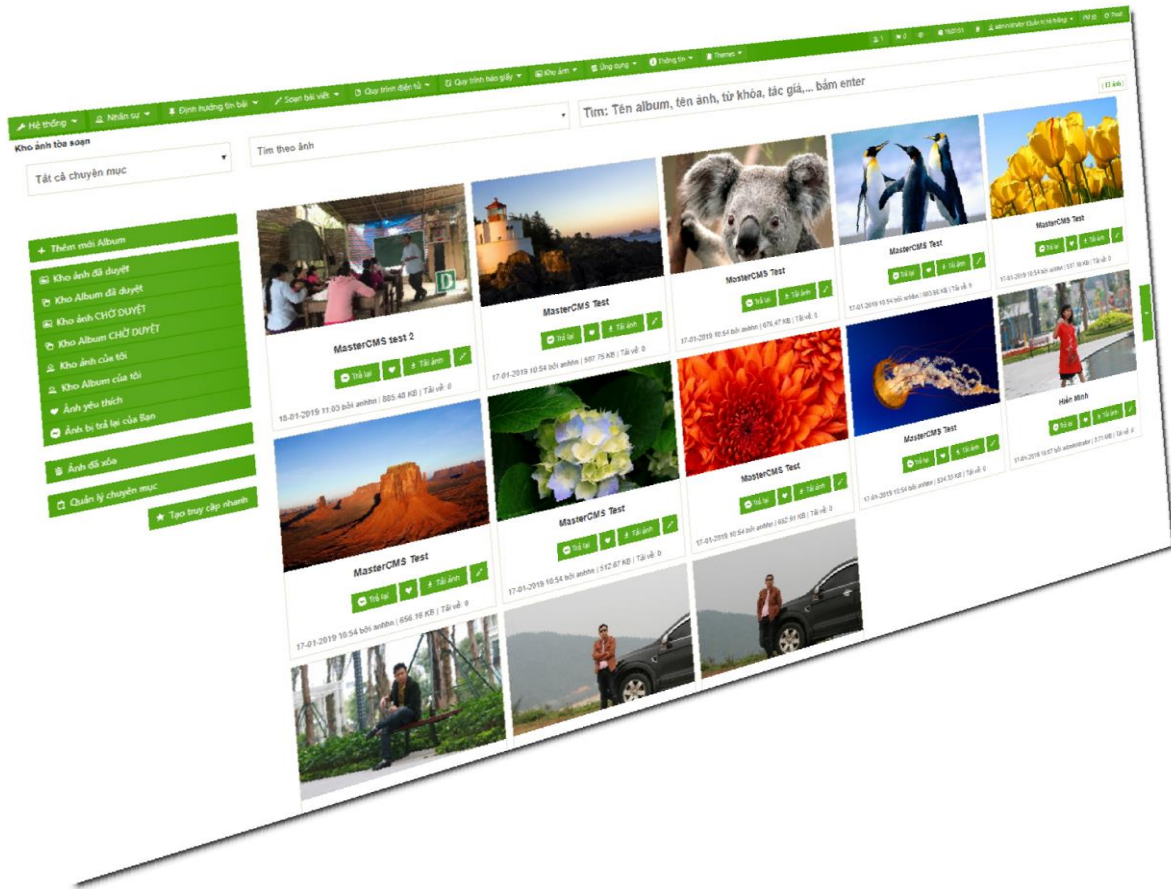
Hệ thống ▾ | Nhân sự ▾ | Định hướng tin bài ▾ | Soạn bài viết ▾ | Quy trình điện tử ▾ | Quy trình báo giấy ▾ | Kho ảnh ▾ | Ứng dụng ▾ | Thông tin ▾ | Themes ▾

Kho ảnh tòa soạn

Tất cả chuyên mục

Tìm theo ảnh

Tìm: Tên album, tên ảnh, từ khóa, tác giả,... bấm enter

+ Thêm mới Album
Kho ảnh đã duyệt
Kho Album đã duyệt
Kho ảnh CHỜ DUYỆT
Kho Album CHỜ DUYỆT
Kho ảnh của tôi
Kho Album của tôi
Ảnh yêu thích
Ảnh bị trả lại của Bạn
Ảnh đã xóa
Quản lý chuyên mục
Tạo truy cập nhanh

MasterCMS test 2
Trả lại | Tải ảnh
18-01-2019 11:03 bởi anhhn | 885.48 KB | Tải về: 0

MasterCMS Test
Trả lại | Tải ảnh
17-01-2019 10:54 bởi anhhn | 587.75 KB | Tải về: 0

MasterCMS Test
Trả lại | Tải ảnh
17-01-2019 10:54 bởi anhhn | 676.47 KB | Tải về: 0

MasterCMS Test
Trả lại | Tải ảnh
17-01-2019 10:54 bởi anhhn | 600.56 KB | Tải về: 0

MasterCMS Test
Trả lại | Tải ảnh
17-01-2019 10:54 bởi anhhn | 597.18 KB | Tải về: 0

MasterCMS Test
Trả lại | Tải ảnh
17-01-2019 10:54 bởi anhhn | 656.16 KB | Tải về: 0

MasterCMS Test
Trả lại | Tải ảnh
17-01-2019 10:54 bởi anhhn | 512.67 KB | Tải về: 0

MasterCMS Test
Trả lại | Tải ảnh
17-01-2019 10:54 bởi anhhn | 632.91 KB | Tải về: 0

MasterCMS Test
Trả lại | Tải ảnh
17-01-2019 10:54 bởi anhhn | 534.33 KB | Tải về: 0

Hiền Minh
Trả lại | Tải ảnh
17-01-2019 10:07 bởi administrator | 3.71 MB | Tải về: 4